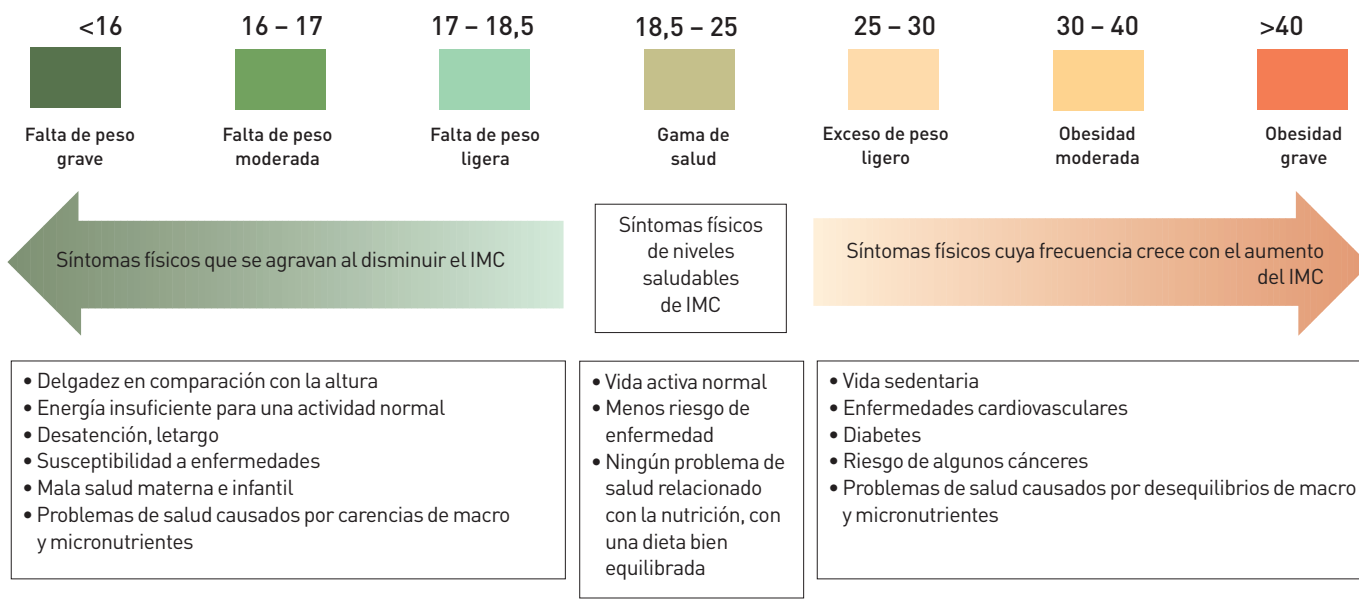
<16
Falta de peso grave

16 – 17
Falta de peso moderada

17 – 18,5
Falta de peso ligera

18,5 – 25
Gama de salud

25 – 30
Exceso de peso ligero

30 – 40
Obesidad moderada

>40
Obesidad grave

Síntomas físicos que se agravan al disminuir el IMC

Síntomas físicos de niveles saludables de IMC

Síntomas físicos cuya frecuencia crece con el aumento del IMC

• Delgadez en comparación con la altura
• Energía insuficiente para una actividad normal
• Desatención, letargo
• Susceptibilidad a enfermedades
• Mala salud materna e infantil
• Problemas de salud causados por carencias de macro y micronutrientes

• Vida activa normal
• Menos riesgo de enfermedad
• Ningún problema de salud relacionado con la nutrición, con una dieta bien equilibrada

• Vida sedentaria
• Enfermedades cardiovasculares
• Diabetes
• Riesgo de algunos cánceres
• Problemas de salud causados por desequilibrios de macro y micronutrientes